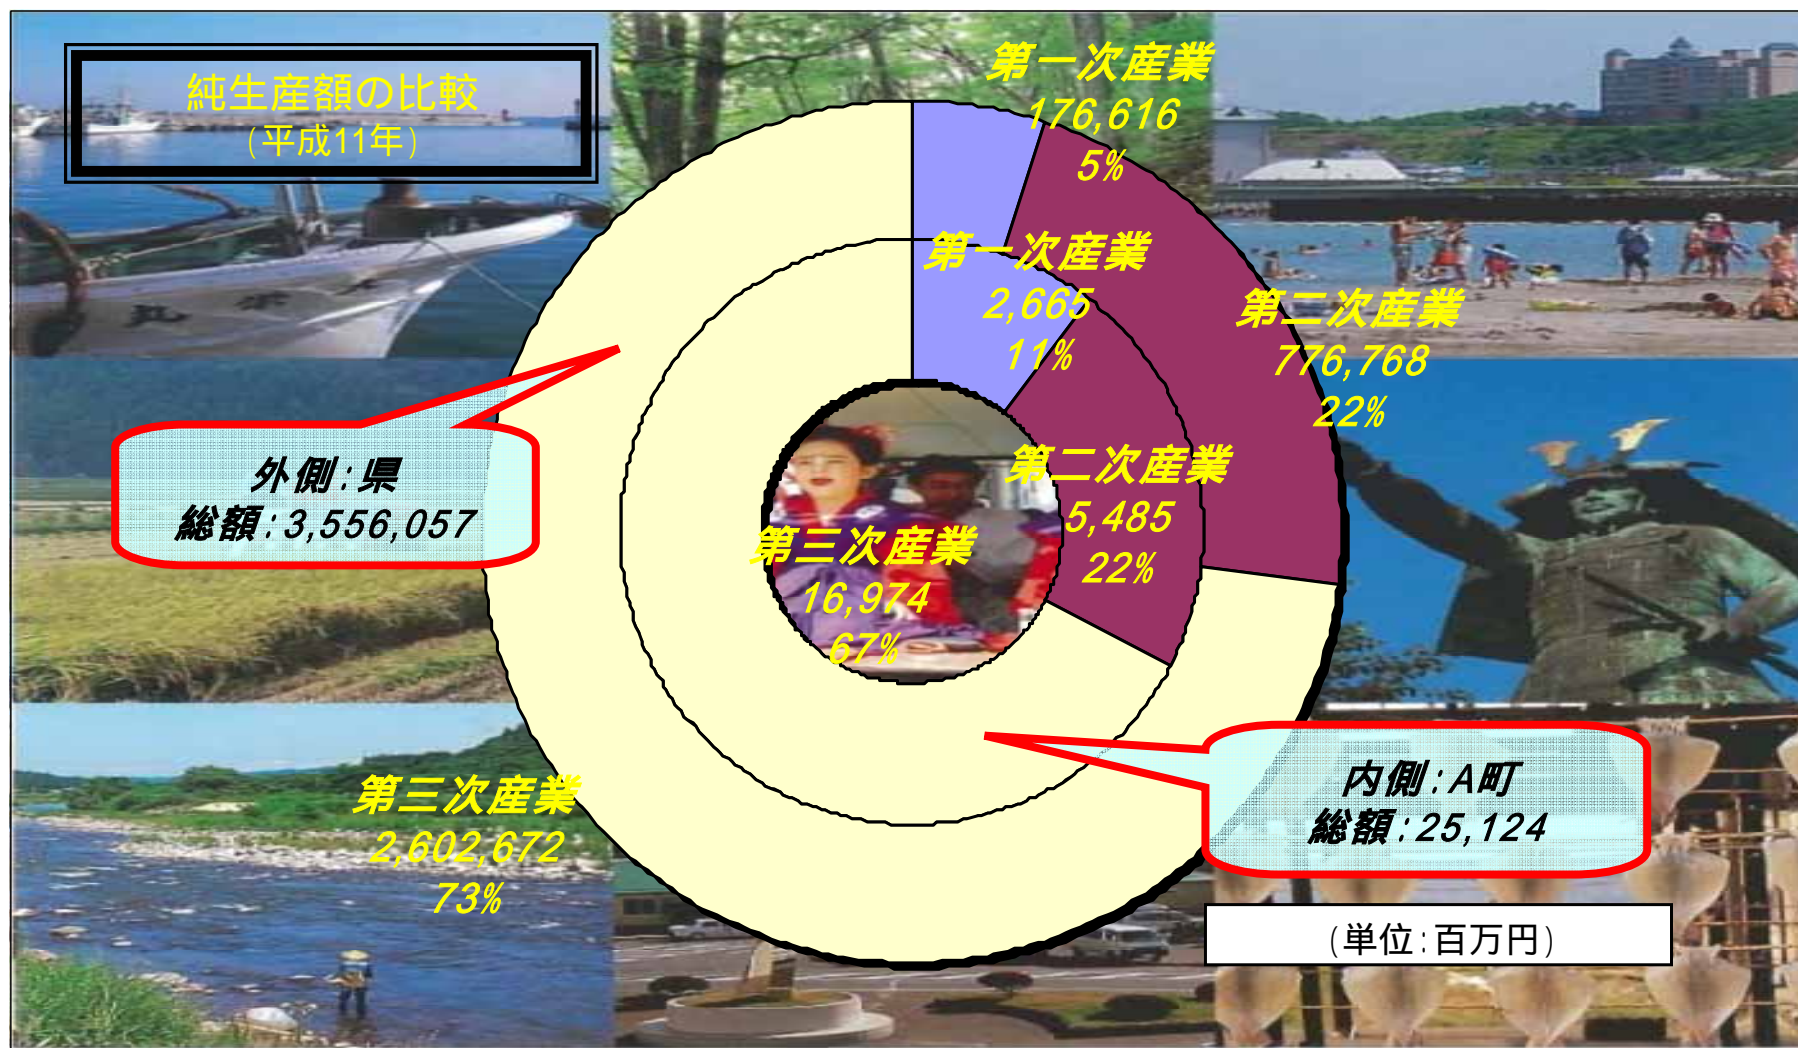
純生産額の比較
（平成11年）

第一次産業
176,616
5%

第二次産業
776,768
22%

第三次産業
2,602,672
73%

第一次産業
2,665
11%

第二次産業
5,485
22%

第三次産業
16,974
67%

外側：県
総額：3,556,057

内側：A町
総額：25,124

（単位：百万円）